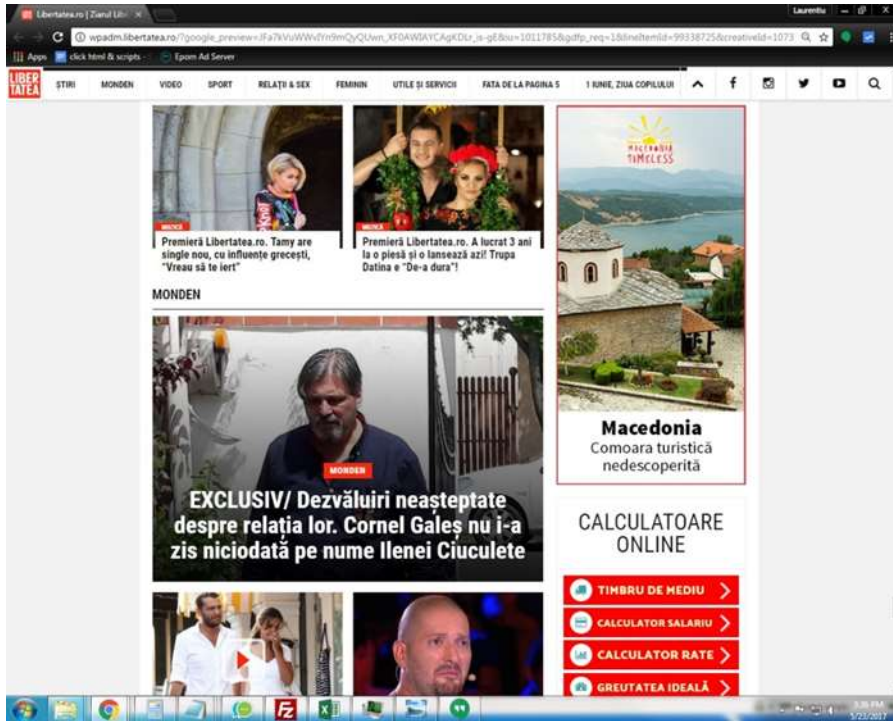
Libertatea.ro | Ziarul Lib ×

Laurentiu

wpadm.libertatea.ro/?google_preview=JFa7kVuWWvIYn9mQyQUwn_XF0AWlAYCAgKDLr_is-gE&ou=1011785&gdfp_req=1&lineItemId=99338725&creativeId=1073

Apps  click html & scripts  Epom Ad Server

LIBER TATEA  ȘTIRI  MONDEN  VIDEO  SPORT  RELAȚII & SEX  FEMININ  UTILE ȘI SERVICII  FATA DE LA PAGINA 5  1 IUNIE, ZIUA COPILULUI

MUZICĂ
Premieră Libertatea.ro. Tamy are single nou, cu influențe grecești, "Vreau să te iert"

MUZICĂ
Premieră Libertatea.ro. A lucrat 3 ani la o piesă și o lansează azi! Trupa Datina e "De-a dura"!

MONDEN

MONDEN
EXCLUSIV/ Dezvăluiri neașteptate despre relația lor. Cornel Galeș nu i-a zis niciodată pe nume Ilenei Ciuculete

MACEDONIA TIMELESS
Macedonia
Comoara turistică nedescoperită

CALCULATOARE ONLINE
TIMBRU DE MEDIU
CALCULATOR SALARIU
CALCULATOR RATE
GREUTATEA IDEALĂ